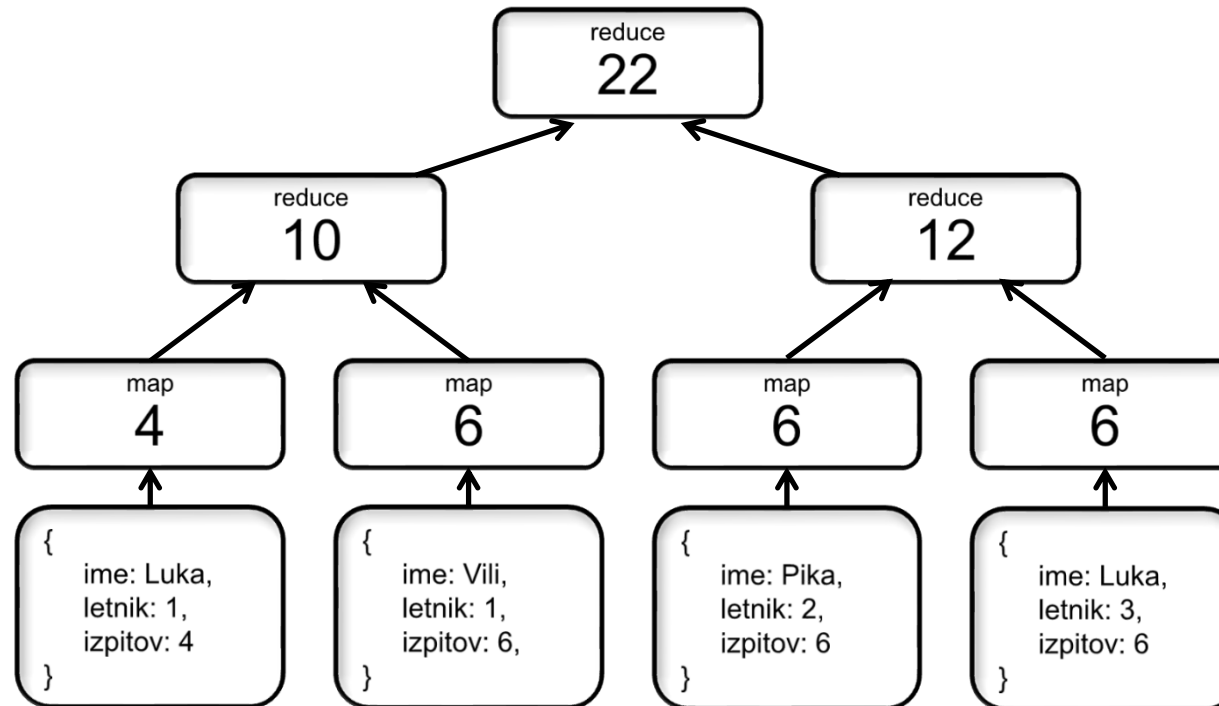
reduce
22

reduce
10

reduce
12

map
4

map
6

map
6

map
6

{
ime: Luka,
letnik: 1,
izpitov: 4
}

{
ime: Vili,
letnik: 1,
izpitov: 6,
}

{
ime: Pika,
letnik: 2,
izpitov: 6
}

{
ime: Luka,
letnik: 3,
izpitov: 6
}